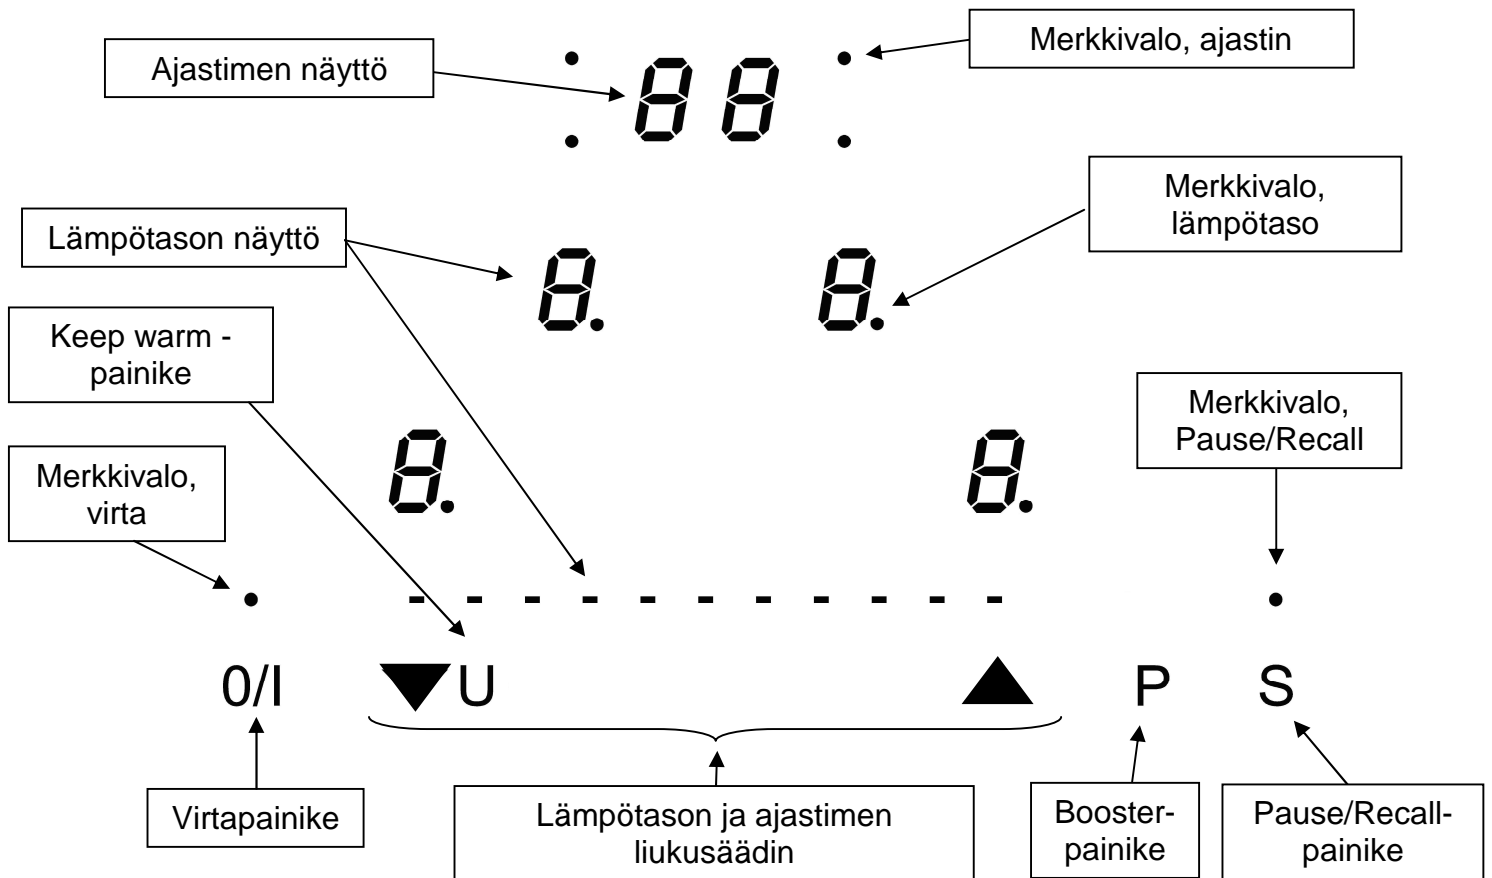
Ajastimen näyttö

88

Merkkivalo, ajastin

Lämpötason näyttö

Merkkivalo, lämpötaso

8.

8.

Keep warm - painike

Merkkivalo, Pause/Recall

8.

8.

Merkkivalo, virta

0/I

▼U

▲

P

S

Virtapainike

Lämpötason ja ajastimen liukusäädin

Booster-painike

Pause/Recall-painike